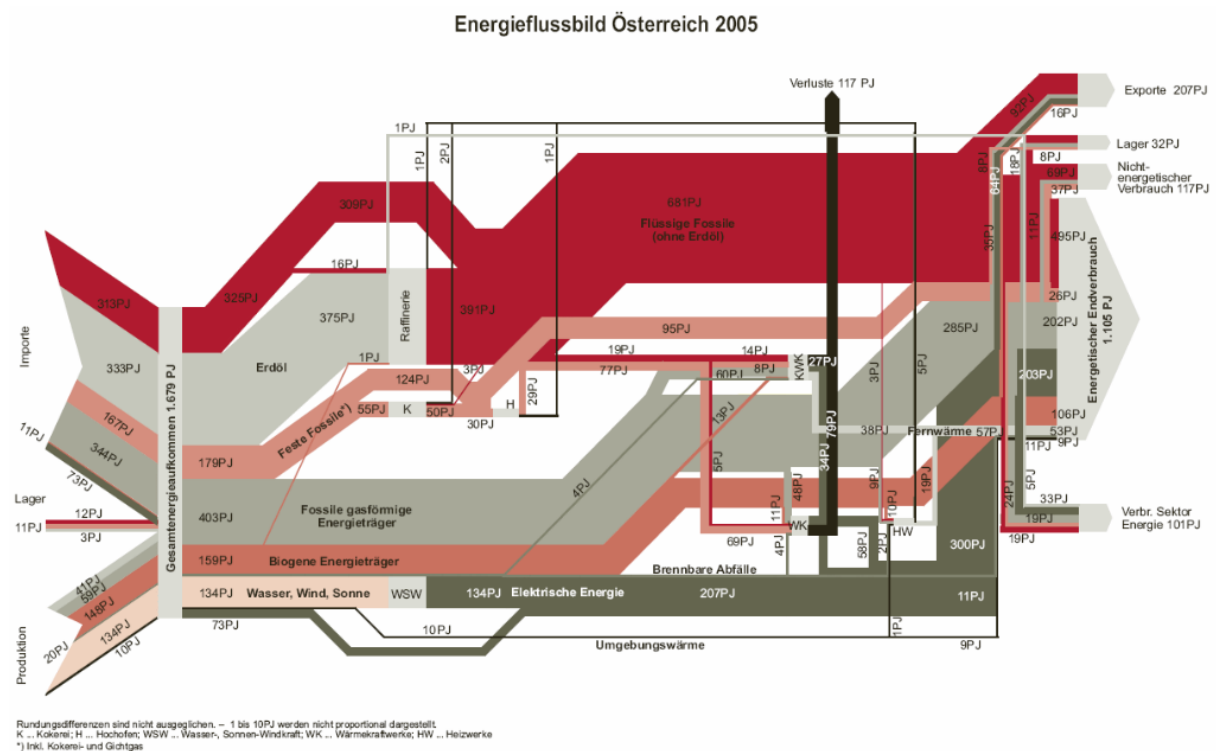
Energieflussbild Österreich 2005

Verluste 117 PJ

Exporte 207PJ
16PJ
Lager 32PJ
8PJ
Nicht-energetischer Verbrauch 117PJ
69PJ
37PJ
495PJ
26PJ
202PJ
Energetischer Endverbrauch 1.105 PJ
106PJ
53PJ
9PJ
11PJ
33PJ
Verbr. Sektor Energie 101PJ
19PJ
19PJ

1PJ
1PJ
2PJ
1PJ
309PJ
681PJ
Flüssige Fossile (ohne Erdöl)
16PJ
313PJ
325PJ
375PJ
Raffinerie
391PJ
95PJ
285PJ
Importe
333PJ
Erdöl
1PJ
19PJ
14PJ
27PJ
KWK
3PJ
5PJ
203PJ
124PJ
3PJ
77PJ
60PJ
8PJ
167PJ
Feste Fossile*)
55PJ
K
50PJ
H
29PJ
13PJ
79PJ
38PJ
Fernwärme 57PJ
11PJ
30PJ
344PJ
179PJ
Gesamtenergieaufkommen 1.679 PJ
5PJ
34PJ
73PJ
4PJ
48PJ
9PJ
10PJ
19PJ
24PJ
5PJ
Lager
403PJ
Fossile gasförmige Energieträger
11PJ
12PJ
11PJ
3PJ
WK
HW
69PJ
4PJ
58PJ
2PJ
300PJ
159PJ
Biogene Energieträger
Brennbare Abfälle
41PJ
59PJ
134PJ
Wasser, Wind, Sonne
WSW
134PJ
Elektrische Energie
207PJ
11PJ
148PJ
73PJ
10PJ
1PJ
134PJ
20PJ
10PJ
Umgebungswärme
9PJ
Produktion

Rundungsdifferenzen sind nicht ausgeglichen. – 1 bis 10PJ werden nicht proportional dargestellt.
K ... Kokerei; H ... Hochofen; WSW ... Wasser-, Sonnen-Windkraft; WK ... Wärmekraftwerke; HW ... Heizwerke
*) Inkl. Kokerei- und Gichtgas